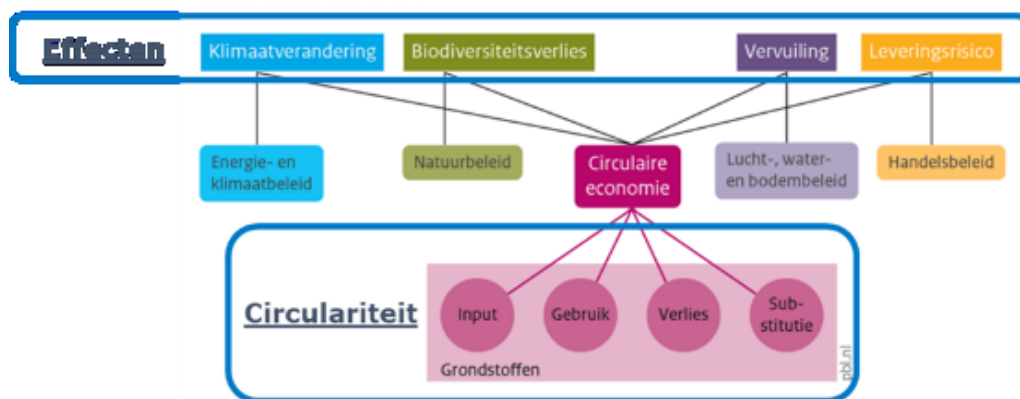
Effecten

Klimaatverandering

Biodiversiteitsverlies

Vervuiling

Leveringsrisico

Energie- en klimaatbeleid

Natuurbeleid

Circulaire economie

Lucht-, water- en bodembeleid

Handelsbeleid

Circulariteit

Input

Gebruik

Verlies

Substitutie

Grondstoffen

pbl.nl